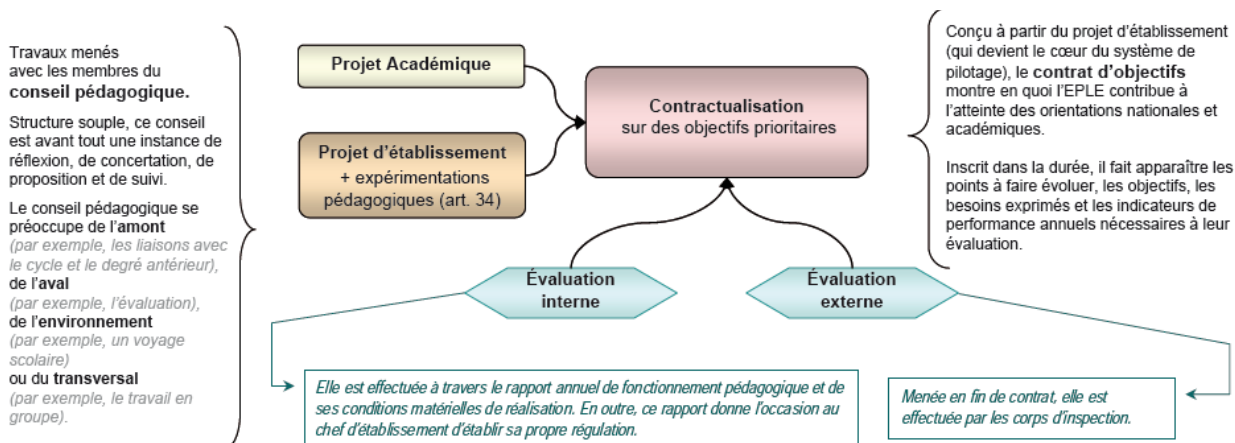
Travaux menés avec les membres du **conseil pédagogique.**

Structure souple, ce conseil est avant tout une instance de réflexion, de concertation, de proposition et de suivi.

Le conseil pédagogique se préoccupe de l'**amont** *(par exemple, les liaisons avec le cycle et le degré antérieur)*, de l'**aval** *(par exemple, l'évaluation)*, de l'**environnement** *(par exemple, un voyage scolaire)* ou du **transversal** *(par exemple, le travail en groupe)*.

Projet Académique

Projet d'établissement
+ expérimentations pédagogiques (art. 34)

Contractualisation
sur des objectifs prioritaires

Évaluation interne

Évaluation externe

Conçu à partir du projet d'établissement (qui devient le cœur du système de pilotage), le **contrat d'objectifs** montre en quoi l'EPLE contribue à l'atteinte des orientations nationales et académiques.

Inscrit dans la durée, il fait apparaître les points à faire évoluer, les objectifs, les besoins exprimés et les indicateurs de performance annuels nécessaires à leur évaluation.

*Elle est effectuée à travers le rapport annuel de fonctionnement pédagogique et de ses conditions matérielles de réalisation. En outre, ce rapport donne l'occasion au chef d'établissement d'établir sa propre régulation.*

*Menée en fin de contrat, elle est effectuée par les corps d'inspection.*